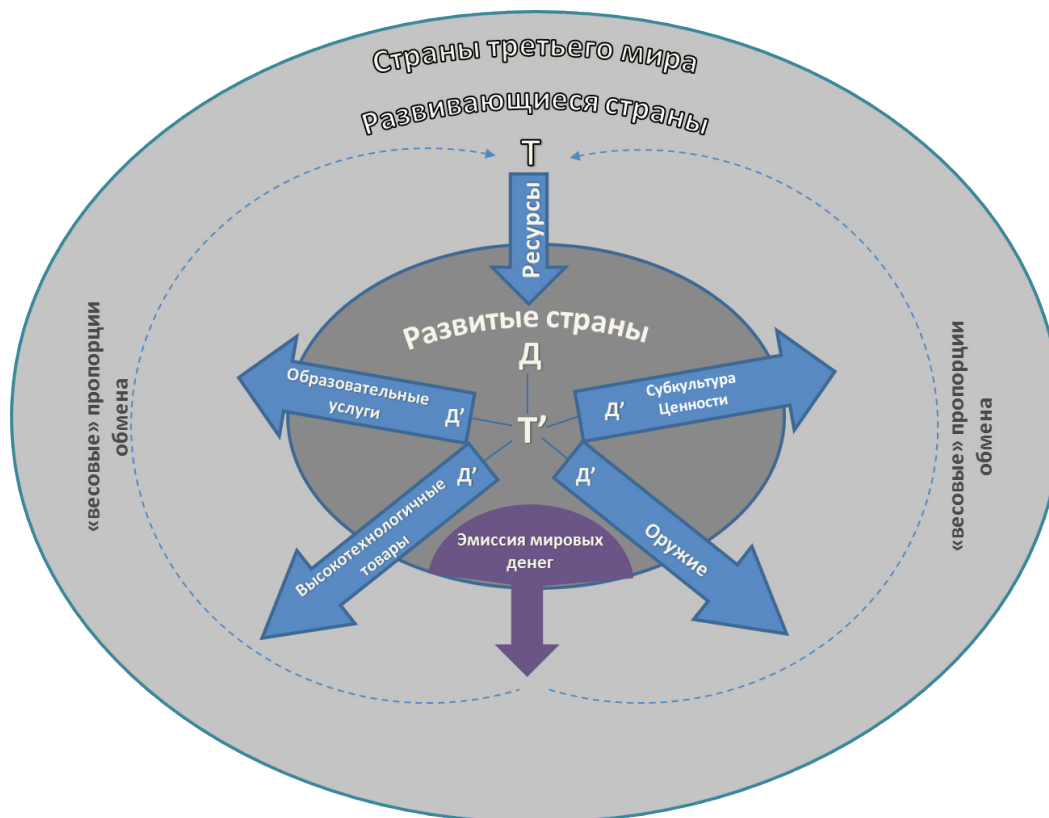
Страны третьего мира

Развивающиеся страны

Т

Ресурсы

«весовые» пропорции обмена

«весовые» пропорции обмена

Развитые страны

Д

Образовательные услуги

Д'

Субкультура Ценности

Д'

Т'

Д'

Д'

Высокотехнологичные товары

Эмиссия мировых денег

Оружие